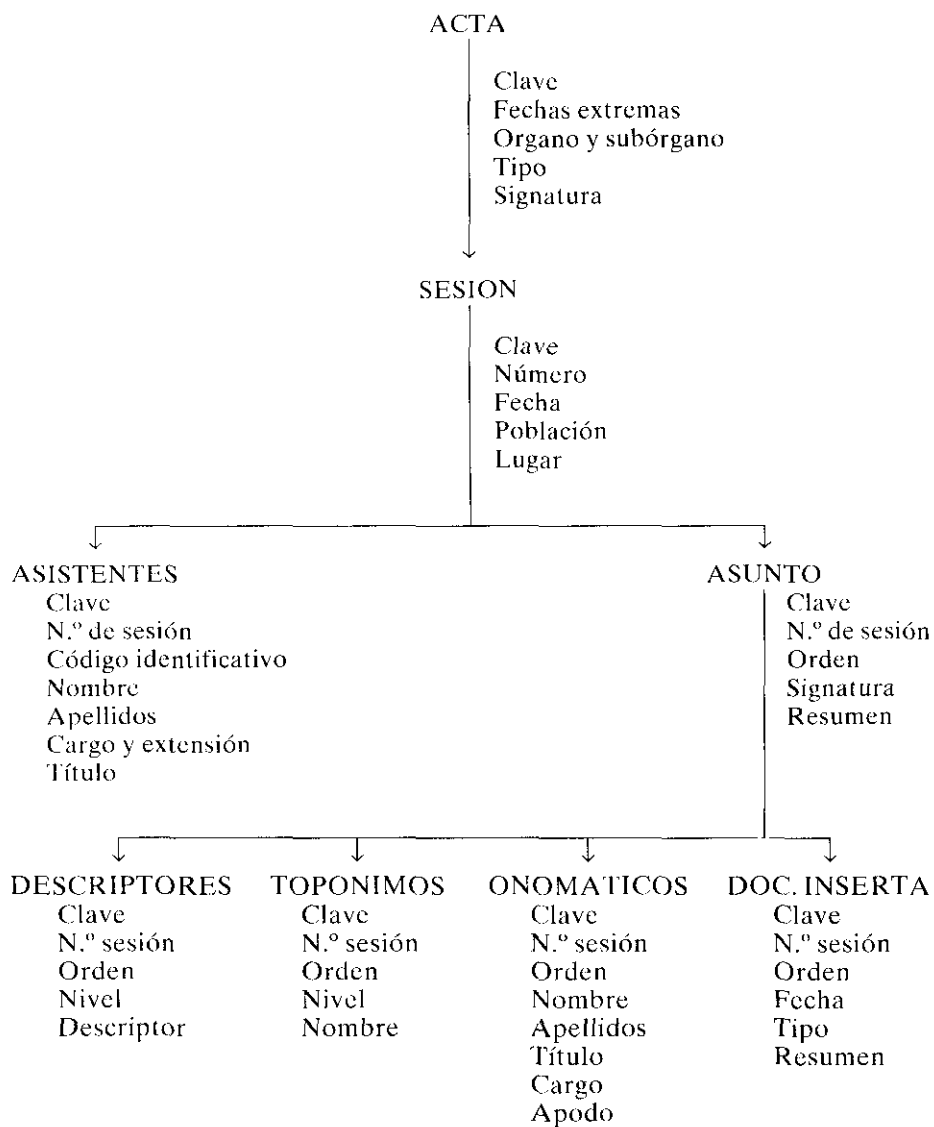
ACTA

Clave
Fechas extremas
Organo y subórgano
Tipo
Signatura

SESION

Clave
Número
Fecha
Población
Lugar

ASISTENTES
Clave
N.º de sesión
Código identificativo
Nombre
Apellidos
Cargo y extensión
Título

ASUNTO
Clave
N.º de sesión
Orden
Signatura
Resumen

DESCRIPTORES
Clave
N.º sesión
Orden
Nivel
Descriptor

TOPONIMOS
Clave
N.º sesión
Orden
Nivel
Nombre

ONOMATICOS
Clave
N.º sesión
Orden
Nombre
Apellidos
Título
Cargo
Apodo

DOC. INSERTA
Clave
N.º sesión
Orden
Fecha
Tipo
Resumen